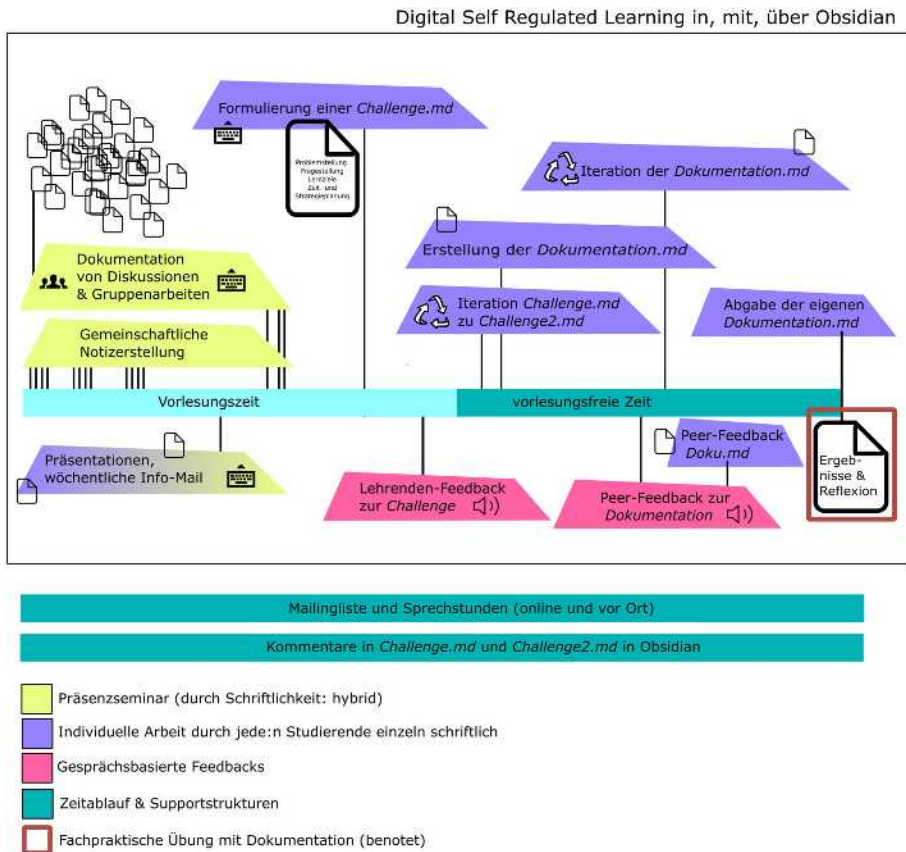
Digital Self Regulated Learning in, mit, über Obsidian

Formulierung einer *Challenge.md*

Problemstellung
Fragestellung
Lernziele
Zeit- und
Strategieplanung

Iteration der *Dokumentation.md*

Erstellung der *Dokumentation.md*

Dokumentation von Diskussionen & Gruppenarbeiten

Iteration *Challenge.md* zu *Challenge2.md*

Abgabe der eigenen *Dokumentation.md*

Gemeinschaftliche Notizerstellung

Vorlesungszeit

vorlesungsfreie Zeit

Peer-Feedback *Doku.md*

Ergebnisse & Reflexion

Präsentationen, wöchentliche Info-Mail

Lehrenden-Feedback zur *Challenge*

Peer-Feedback zur *Dokumentation*

Mailingliste und Sprechstunden (online und vor Ort)

Kommentare in *Challenge.md* und *Challenge2.md* in Obsidian

Präsenzseminar (durch Schriftlichkeit: hybrid)

Individuelle Arbeit durch jede:n Studierende einzeln schriftlich

Gesprächsbasierte Feedbacks

Zeitablauf & Supportstrukturen

Fachpraktische Übung mit Dokumentation (benotet)